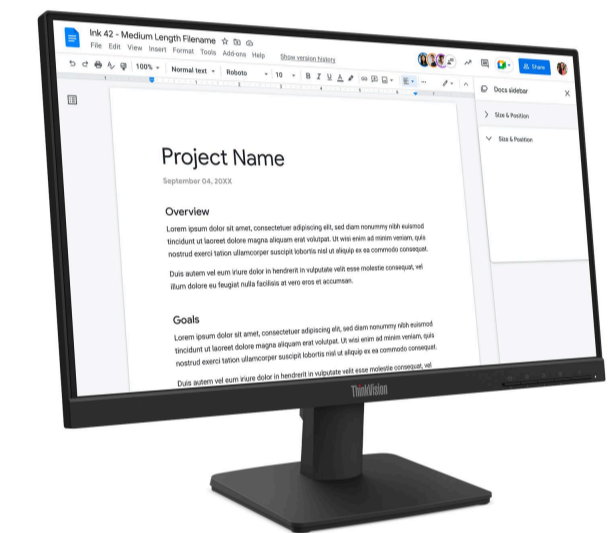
Ink 42 - Medium Length Filename
File Edit View Insert Format Tools Add-ons Help Show version history
Share
100% Normal text Roboto 10
Docs sidebar
Size & Position
Size & Position

Project Name
September 04, 20XX

Overview
Lorem ipsum dolor sit amet, consectetuer adipiscing elit, sed diam nonummy nibh euismod tincidunt ut laoreet dolore magna aliquam erat volutpat. Ut wisi enim ad minim veniam, quis nostrud exerci tation ullamcorper suscipit lobortis nisl ut aliquip ex ea commodo consequat.

Duis autem vel eum iriure dolor in hendrerit in vulputate velit esse molestie consequat, vel illum dolore eu feugiat nulla facilisis at vero eros et accumsan.

Goals
Lorem ipsum dolor sit amet, consectetuer adipiscing elit, sed diam nonummy nibh euismod tincidunt ut laoreet dolore magna aliquam erat volutpat. Ut wisi enim ad minim veniam, quis nostrud exerci tation ullamcorper suscipit lobortis nisl ut aliquip ex ea commodo consequat.

Duis autem vel eum iriure dolor in hendrerit in vulputate velit esse molestie consequat, vel

ThinkVision